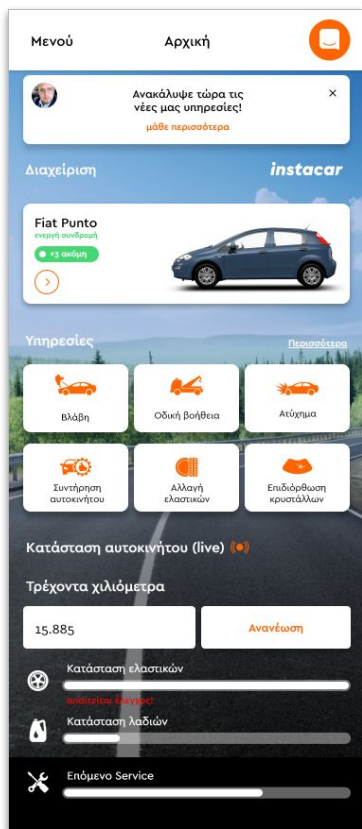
Μενού
Αρχική

Ανακάλυψε τώρα τις νέες μας υπηρεσίες!
μάθε περισσότερα
×

Διαχείριση
instacar

Fiat Punto
ενεργή συνδρομή
+3 ακόμη

Υπηρεσίες
Περισσότερα

Βλάβη
Οδική βοήθεια
Ατύχημα
Συντήρηση αυτοκινήτου
Αλλαγή ελαστικών
Επιδιόρθωση κρυστάλλων

Κατάσταση αυτοκινήτου (live)

Τρέχοντα χιλιόμετρα
15.885
Ανανέωση

Κατάσταση ελαστικών
απαιτείται έλεγχος!
Κατάσταση λαδιών
Επόμενο Service